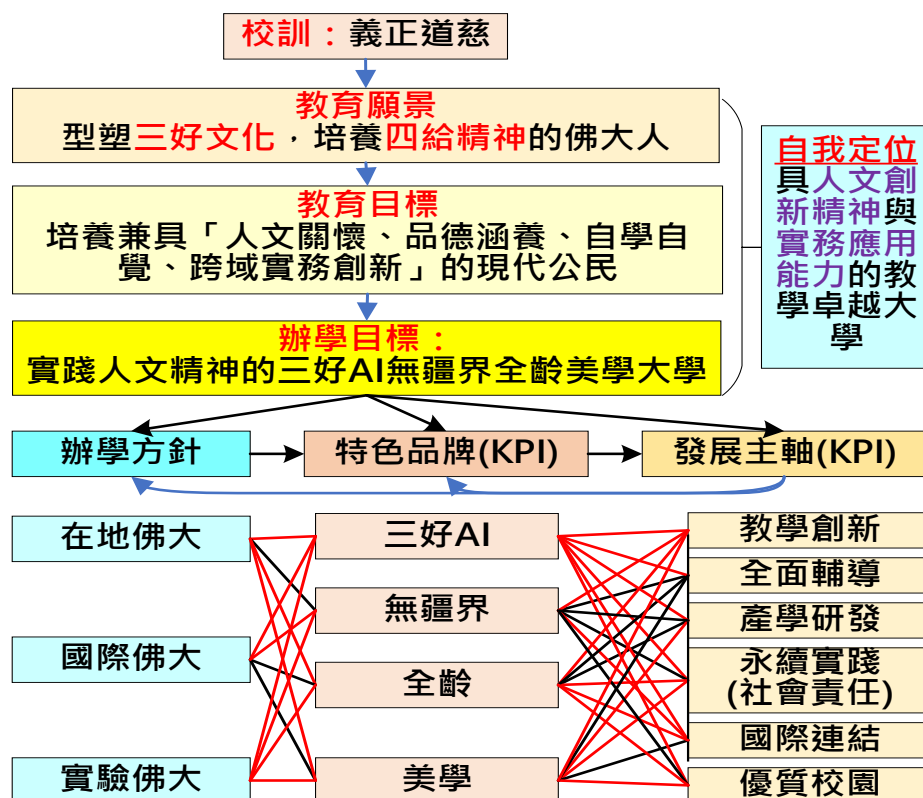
校訓：義正道慈

教育願景
型塑三好文化，培養四給精神的佛大人

教育目標
培養兼具「人文關懷、品德涵養、自學自覺、跨域實務創新」的現代公民

辦學目標：
實踐人文精神的三好AI無疆界全齡美學大學

自我定位
具人文創新精神與實務應用能力的教學卓越大學

辦學方針

特色品牌(KPI)

發展主軸(KPI)

在地佛大

國際佛大

實驗佛大

三好AI

無疆界

全齡

美學

教學創新

全面輔導

產學研發

永續實踐 (社會責任)

國際連結

優質校園